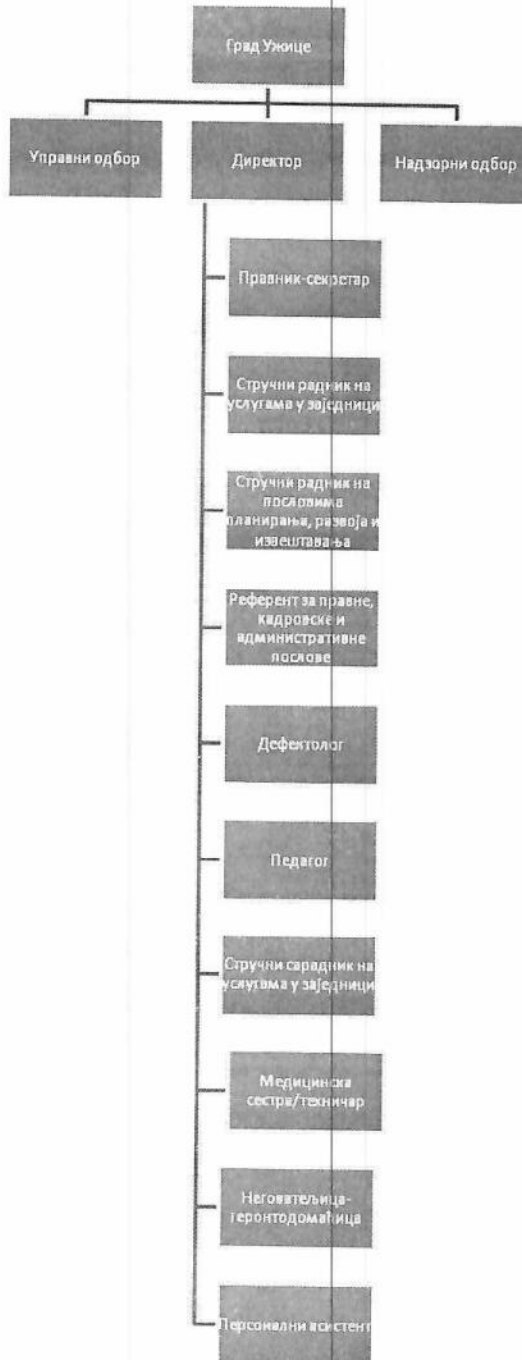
Град Ужице

Управни одбор

Директор

Надзорни одбор

Правник-секретар

Стручни радник на услугама у заједници

Стручни радник на пословима планирања, развоја и извештавања

Референт за правне, кадровске и административне послове

Дефектолог

Педагог

Стручни сарадник на услугама у заједници

Медицинска сестра/техничар

Неговатељица-геронтодомаћица

Персонални асистент